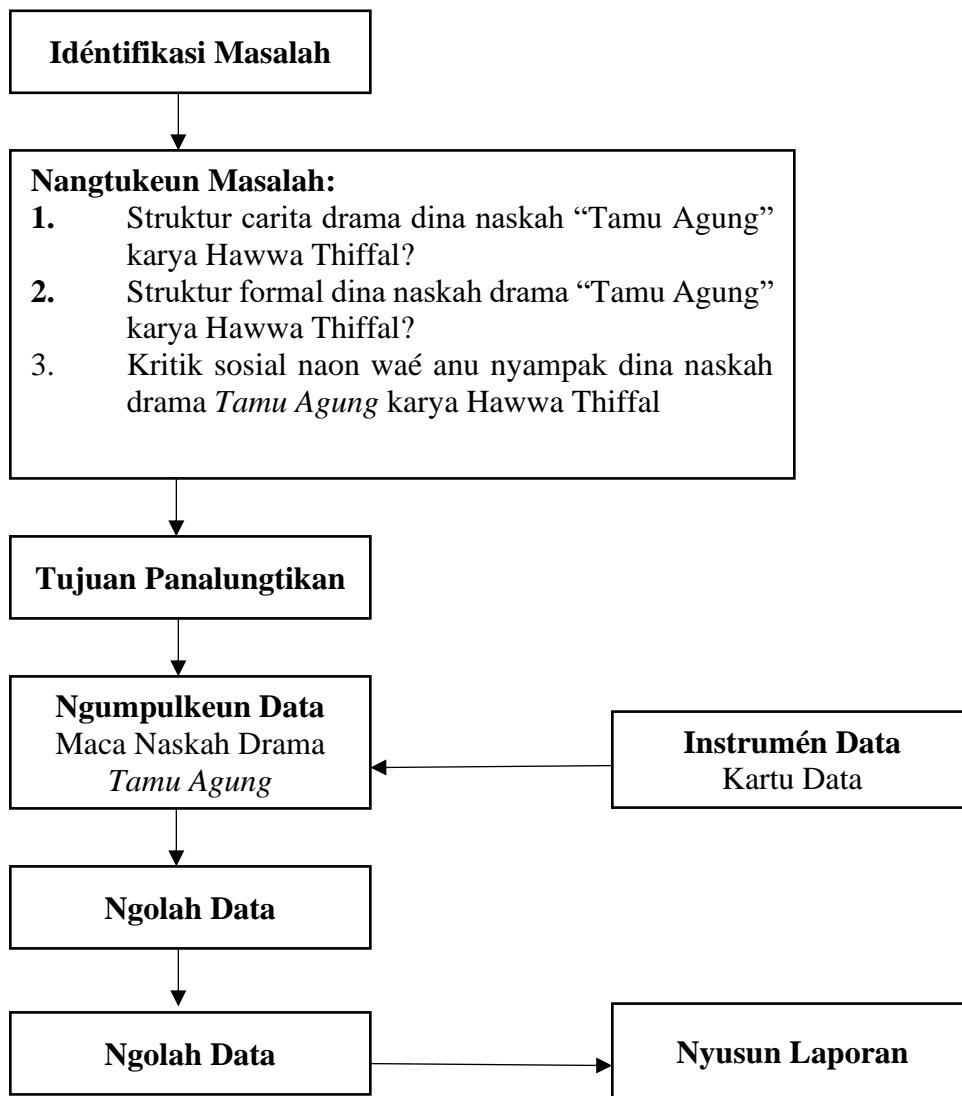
Idéntifikasi Masalah

Nangtukeun Masalah:
1. Struktur carita drama dina naskah "Tamu Agung" karya Hawwa Thiffal?
2. Struktur formal dina naskah drama "Tamu Agung" karya Hawwa Thiffal?
3. Kritik sosial naon waé anu nyampak dina naskah drama *Tamu Agung* karya Hawwa Thiffal

Tujuan Panalungtikan

Ngumpulkeun Data
Maca Naskah Drama
*Tamu Agung*

Instrumén Data
Kartu Data

Ngolah Data

Ngolah Data

Nyusun Laporan